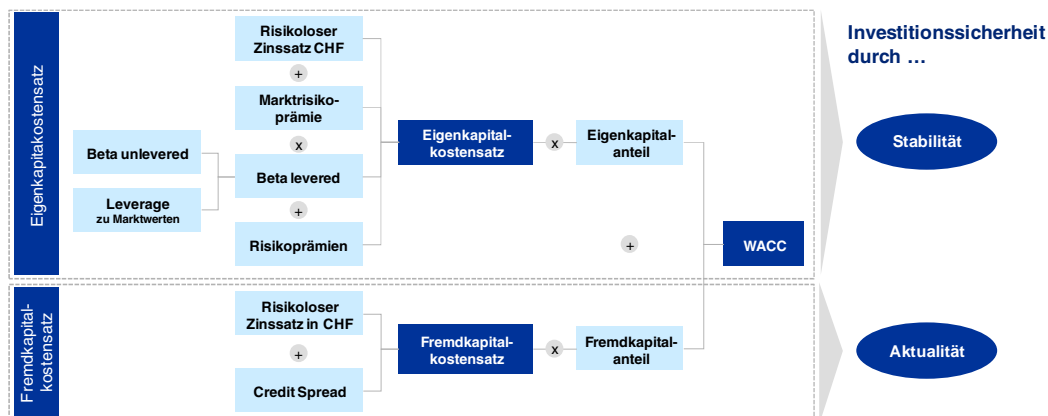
Eigenkapitalkostensatz

Risikoloser Zinssatz CHF

+

Marktrisikoprämie

x

Beta unlevered

Leverage zu Marktwerten

Beta levered

+

Risikoprämien

Eigenkapitalkostensatz

x

Eigenkapitalanteil

+

WACC

Fremdkapitalkostensatz

Risikoloser Zinssatz in CHF

+

Credit Spread

Fremdkapitalkostensatz

x

Fremdkapitalanteil

Investitionssicherheit durch …

Stabilität

Aktualität